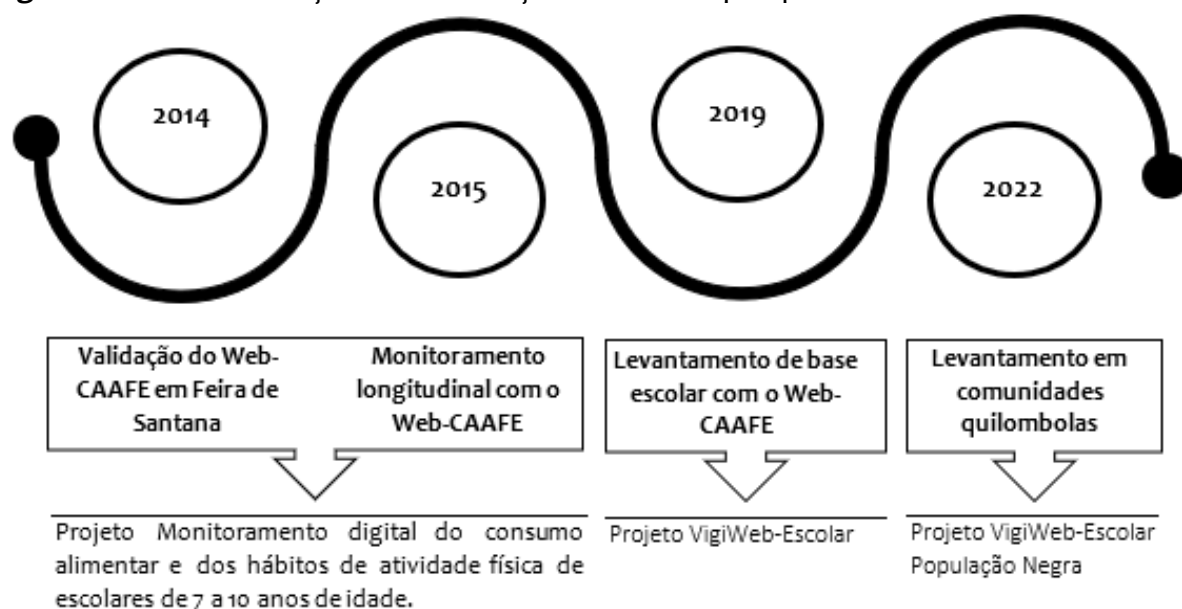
2014

2015

2019

2022

Validação do Web-CAAFE em Feira de Santana

Monitoramento longitudinal com o Web-CAAFE

Levantamento de base escolar com o Web-CAAFE

Levantamento em comunidades quilombolas

Projeto Monitoramento digital do consumo alimentar e dos hábitos de atividade física de escolares de 7 a 10 anos de idade.

Projeto VigiWeb-Escolar

Projeto VigiWeb-Escolar População Negra